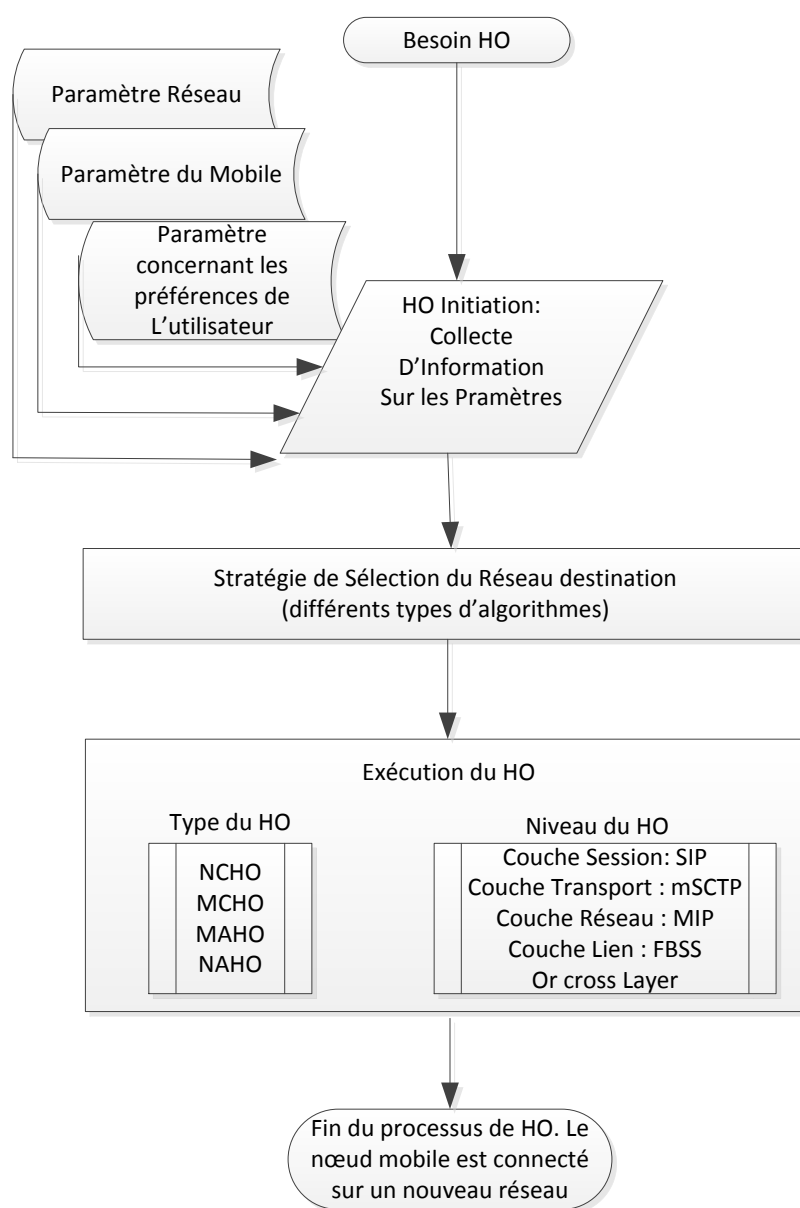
Besoin HO

Paramètre Réseau

Paramètre du Mobile

Paramètre concernant les préférences de L'utilisateur

HO Initiation: Collecte D'Information Sur les Pramètres

Stratégie de Sélection du Réseau destination (différents types d'algorithmes)

Exécution du HO

Type du HO

NCHO
MCHO
MAHO
NAHO

Niveau du HO

Couche Session: SIP
Couche Transport : mSCTP
Couche Réseau : MIP
Couche Lien : FBSS
Or cross Layer

Fin du processus de HO. Le nœud mobile est connecté sur un nouveau réseau